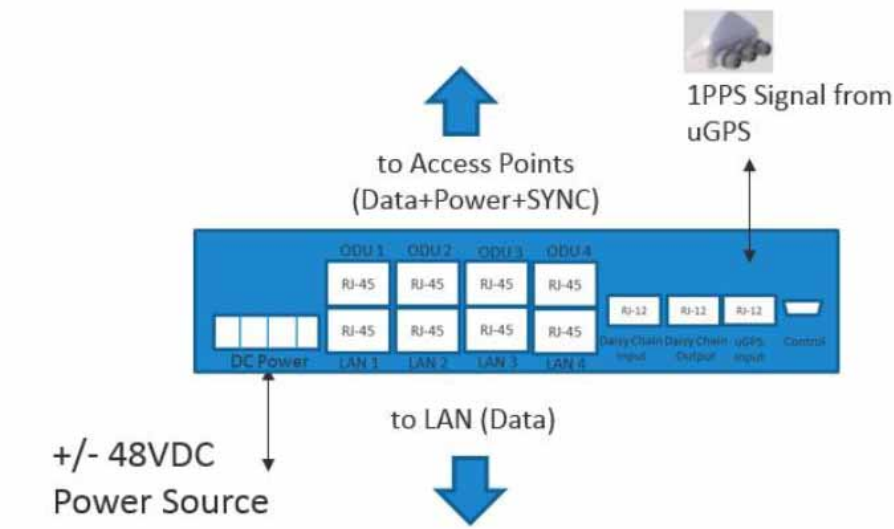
1PPS Signal from uGPS

to Access Points
(Data+Power+SYNC)

ODU 1
ODU 2
ODU 3
ODU 4

RJ-45
RJ-45
RJ-45
RJ-45

RJ-45
RJ-45
RJ-45
RJ-45

RJ-12
RJ-12
RJ-12

Daisy Chain Input
Daisy Chain Output
uGPS Input
Control

DC Power
LAN 1
LAN 2
LAN 3
LAN 4

to LAN (Data)

+/- 48VDC
Power Source